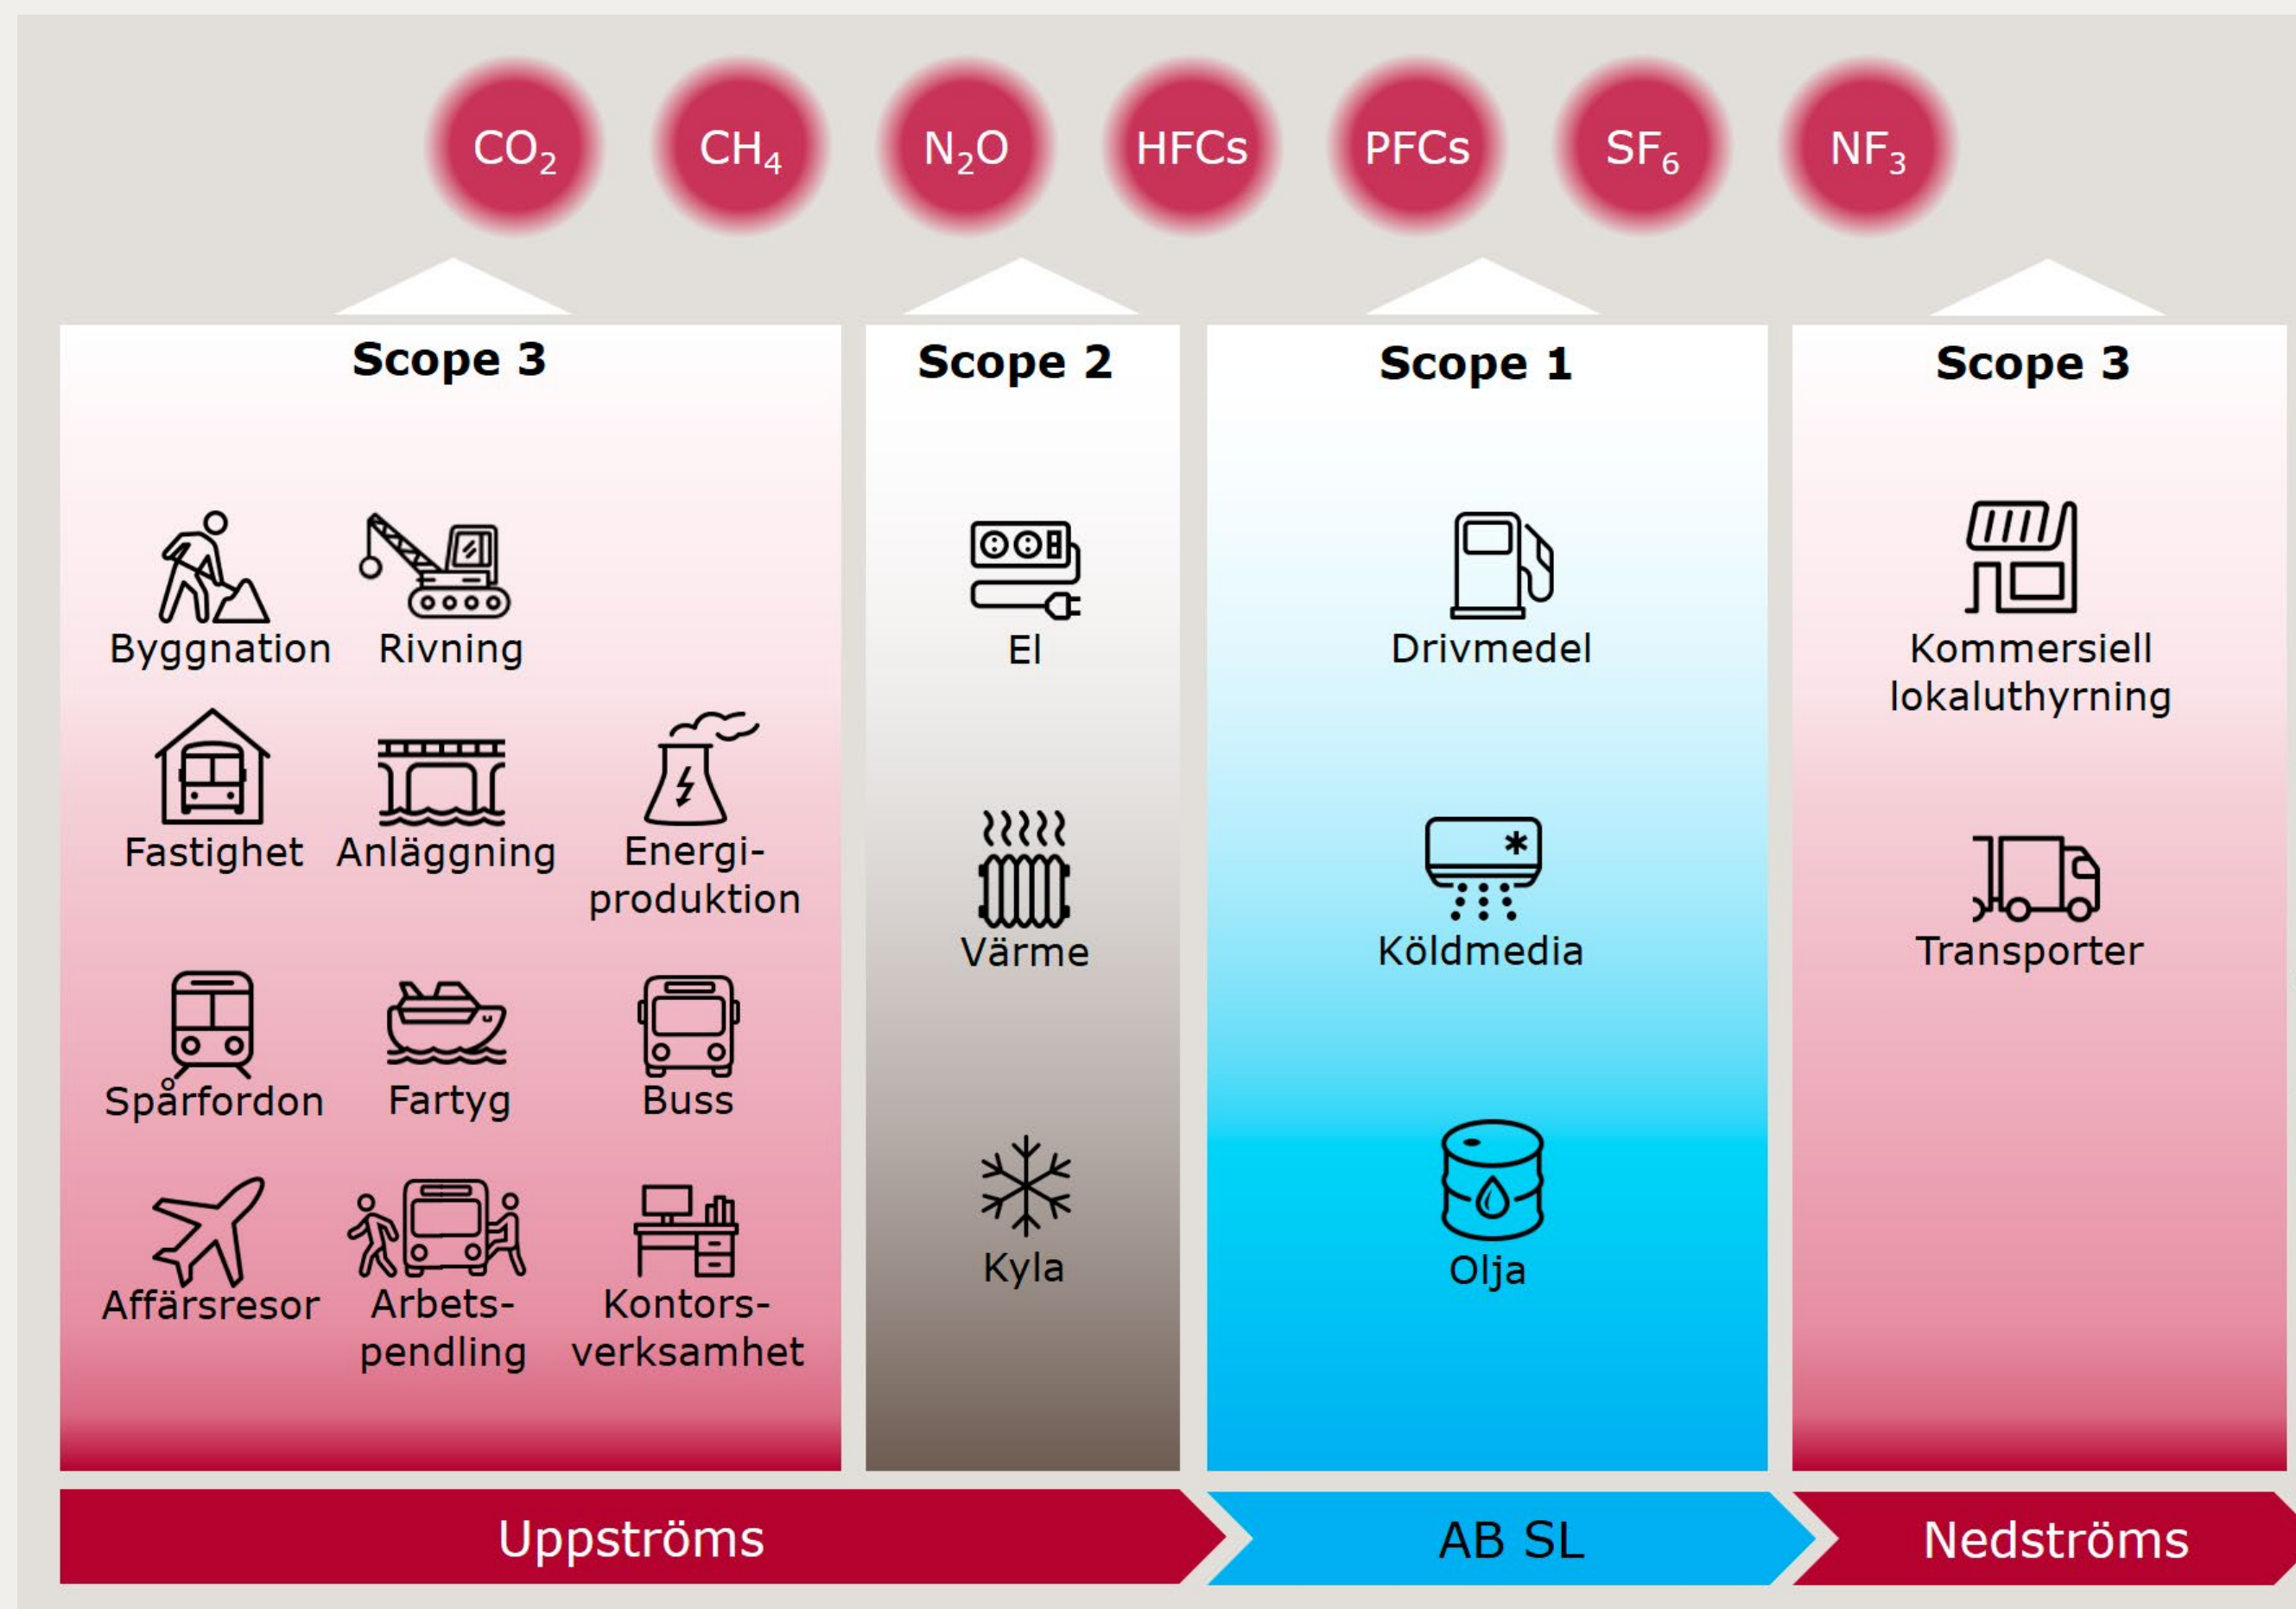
$CO_2$ $CH_4$ $N_2O$ HFCs PFCs $SF_6$ $NF_3$

Scope 3

Byggnation Rivning

Fastighet Anläggning Energiproduktion

Spårfordon Fartyg Buss

Affärsresor Arbetspendling Kontorsverksamhet

Scope 2

El

Värme

Kyla

Scope 1

Drivmedel

Köldmedia

Olja

Scope 3

Kommersiell lokaluthyrning

Transporter

Uppströms

AB SL

Nedströms